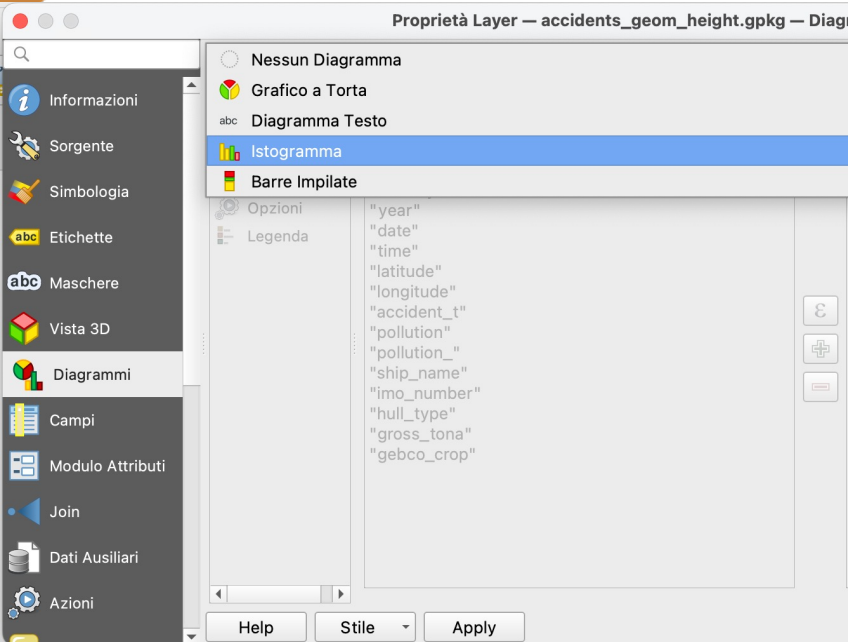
Proprietà Layer — accidents_geom_height.gpkg — Diagr

Informazioni
Sorgente
Simbologia
Etichette
Maschere
Vista 3D
Diagrammi
Campi
Modulo Attributi
Join
Dati Ausiliari
Azioni

Nessun Diagramma
Grafico a Torta
abc Diagramma Testo
Istogramma
Barre Impilate

Opzioni
Legenda

"year"
"date"
"time"
"latitude"
"longitude"
"accident_t"
"pollution"
"pollution_"
"ship_name"
"imo_number"
"hull_type"
"gross_tona"
"gebco_crop"

Help
Stile
Apply